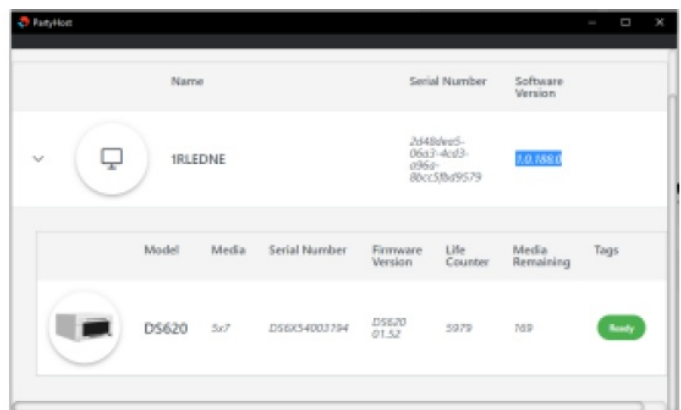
PartyHost

| Name | Serial Number | Software Version |
|---|---|---|
| 1RLEDNE | 2d48dee5-06a3-4cd3-d96a-80cc5fbd9579 | 1.0.188.0 |

| Model | Media | Serial Number | Firmware Version | Life Counter | Media Remaining | Tags |
|---|---|---|---|---|---|---|
| DS620 | 5x7 | DS6X54003794 | DS620 01.52 | 5979 | 169 | Ready |